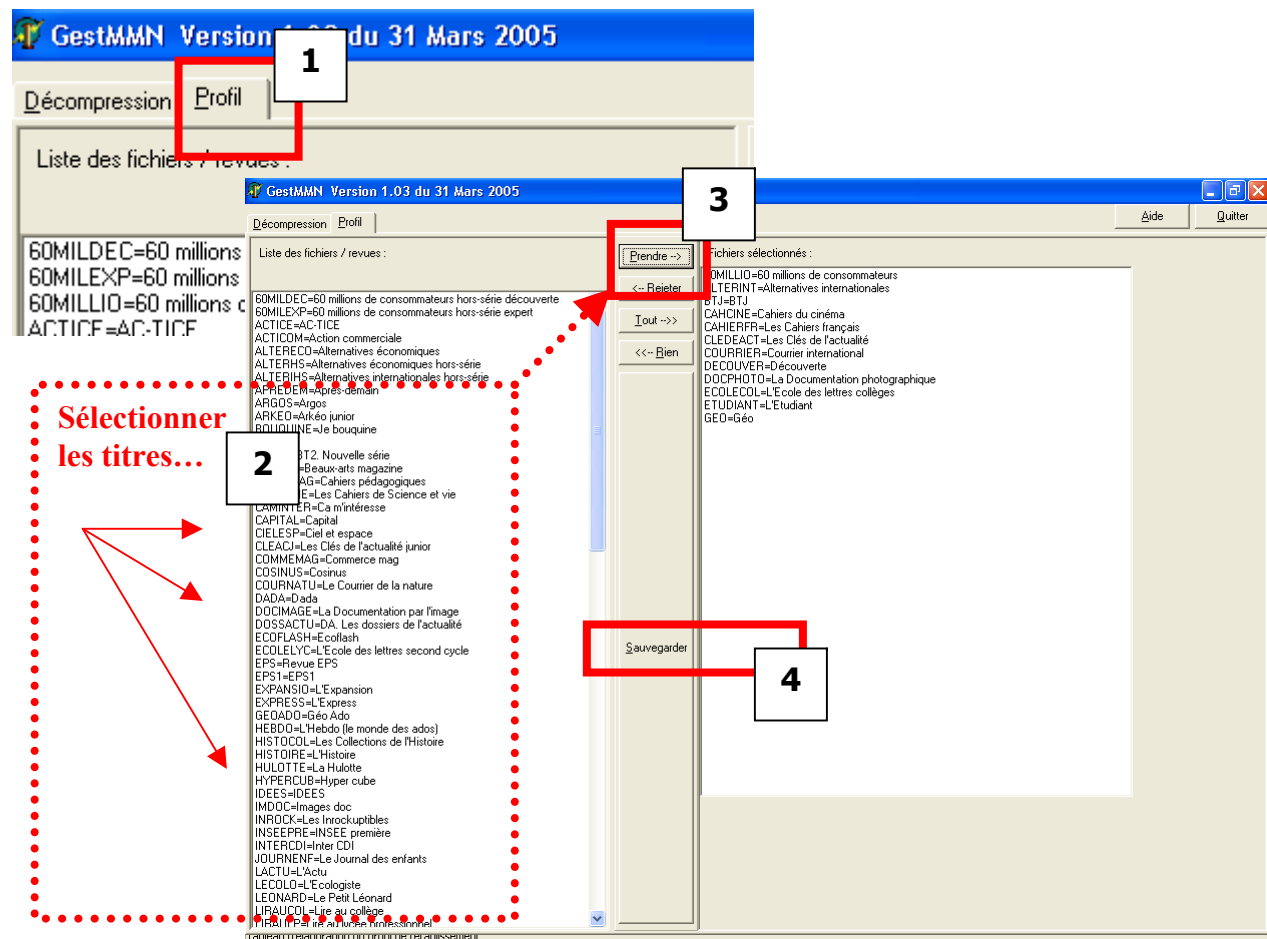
GestMMN Version 1.03 du 31 Mars 2005

1

Décompression Profil

Liste des fichiers / revues :

60MILDEC=60 millions
60MILEXP=60 millions
60MILLIO=60 millions c
ACTICE=AC-TICE

GestMMN Version 1.03 du 31 Mars 2005

3

Aide Quitter

Décompression Profil

Liste des fichiers / revues :

60MILDEC=60 millions de consommateurs hors-série découverte
60MILEXP=60 millions de consommateurs hors-série expert
ACTICE=AC-TICE
ACTICOM=Action commerciale
ALTERECO=Alternatives économiques
ALTERHS=Alternatives économiques hors-série
ALTERIHS=Alternatives internationales hors-série
APREDEM=Après-demain
ARGOS=Argos
ARKEO=Arkéo junior
BOUQUINE=Je bouquine
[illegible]BT2. Nouvelle série
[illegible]=Beaux-arts magazine
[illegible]AG=Cahiers pédagogiques
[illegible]E=Les Cahiers de Science et vie
CAMINTER=Ca m'intéresse
CAPITAL=Capital
CIELESP=Ciel et espace
CLEACJ=Les Clés de l'actualité junior
COMMEMAG=Commerce mag
COSINUS=Cosinus
COURNATU=Le Courrier de la nature
DADA=Dada
DOCIMAGE=La Documentation par l'image
DOSSACTU=DA. Les dossiers de l'actualité
ECOFLASH=Ecoflash
ECOLELYC=L'Ecole des lettres second cycle
EPS=Revue EPS
EPS1=EPS1
EXPANSIO=L'Expansion
EXPRESS=L'Express
GEOADO=Géo Ado
HEBDO=L'Hebdo (le monde des ados)
HISTOCOL=Les Collections de l'Histoire
HISTOIRE=L'Histoire
HULOTTE=La Hulotte
HYPERCUB=Hyper cube
IDEES=IDEES
IMDOC=Images doc
INROCK=Les Inrockuptibles
INSEEPRE=INSEE première
INTERCDI=Inter CDI
JOURNENF=Le Journal des enfants
LACTU=L'Actu
LECOLO=L'Ecologiste
LEONARD=Le Petit Léonard
LIRAUCOL=Lire au collège
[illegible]

Sélectionner les titres…

2

Prendre -->
<-- Rejeter
Tout -->>
<<-- Rien

Sauvegarder

4

Fichiers sélectionnés :

60MILLIO=60 millions de consommateurs
ALTERINT=Alternatives internationales
BTJ=BTJ
CAHCINE=Cahiers du cinéma
CAHIERFR=Les Cahiers français
CLEDEACT=Les Clés de l'actualité
COURRIER=Courrier international
DECOUVER=Découverte
DOCPHOTO=La Documentation photographique
ECOLECOL=L'Ecole des lettres collèges
ETUDIANT=L'Etudiant
GEO=Géo